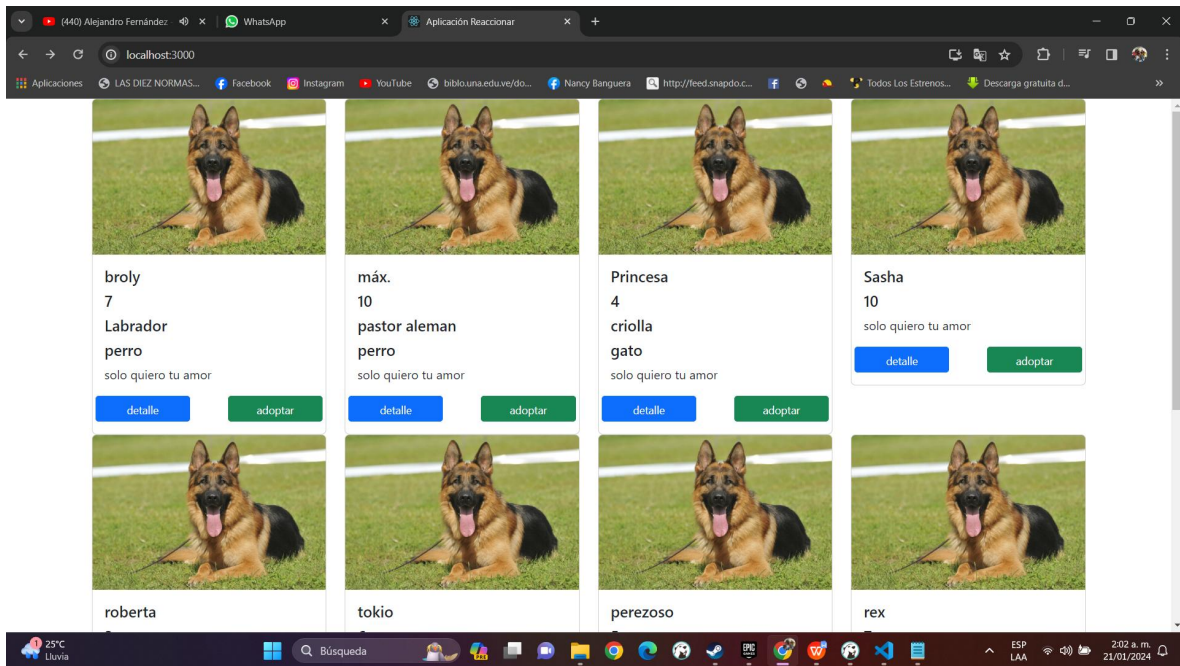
(440) Alejandro Fernández ×
WhatsApp ×
Aplicación Reaccionar ×
+

localhost:3000

Aplicaciones
LAS DIEZ NORMAS...
Facebook
Instagram
YouTube
biblo.una.edu.ve/do...
Nancy Banguera
http://feed.snapdo.c...
Todos Los Estrenos...
Descarga gratuita d...
»

broly
7
Labrador
perro
solo quiero tu amor
detalle
adoptar

máx.
10
pastor aleman
perro
solo quiero tu amor
detalle
adoptar

Princesa
4
criolla
gato
solo quiero tu amor
detalle
adoptar

Sasha
10
solo quiero tu amor
detalle
adoptar

roberta

tokio

perezoso

rex

25°C
Lluvia
Búsqueda
ESP
LAA
2:02 a. m.
21/01/2024